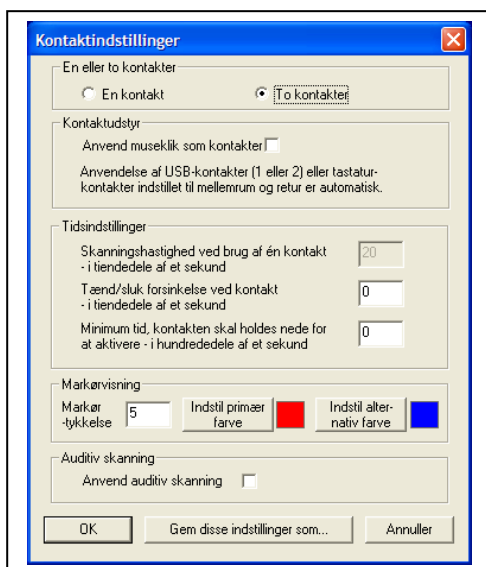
Kontaktindstillinger

En eller to kontakter

En kontakt

To kontakter

Kontaktudstyr

Anvend museklik som kontakter

Anvendelse af USB-kontakter (1 eller 2) eller tastatur-kontakter indstillet til mellemrum og retur er automatisk.

Tidsindstillinger

Skanningshastighed ved brug af én kontakt - i tiendedele af et sekund

20

Tænd/sluk forsinkelse ved kontakt - i tiendedele af et sekund

0

Minimum tid, kontakten skal holdes nede for at aktivere - i hundrededele af et sekund

0

Markørvisning

Markør -tykkelse

5

Indstil primær farve

Indstil alternativ farve

Auditiv skanning

Anvend auditiv skanning

OK

Gem disse indstillinger som...

Annuller